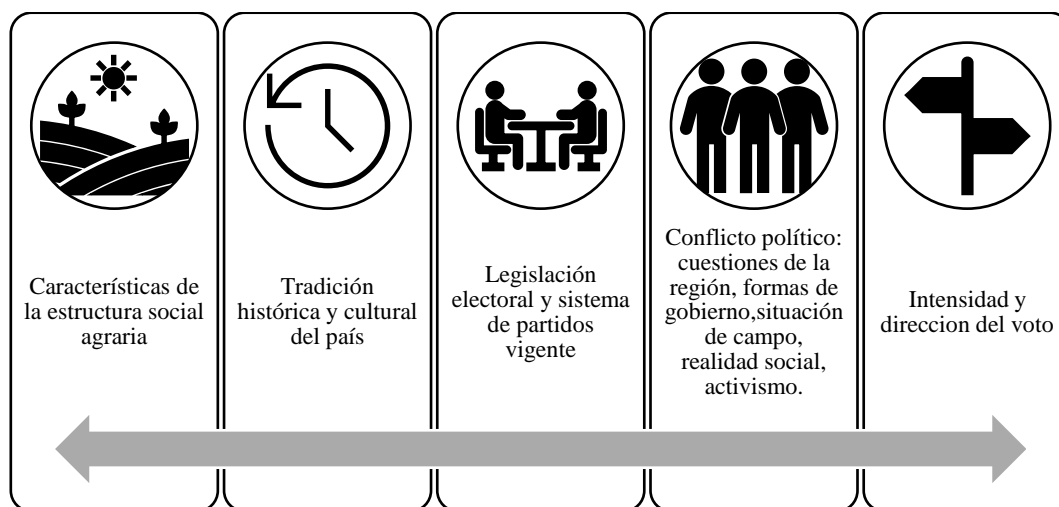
Características de la estructura social agraria

Tradición histórica y cultural del país

Legislación electoral y sistema de partidos vigente

Conflicto político: cuestiones de la región, formas de gobierno,situación de campo, realidad social, activismo.

Intensidad y direccion del voto